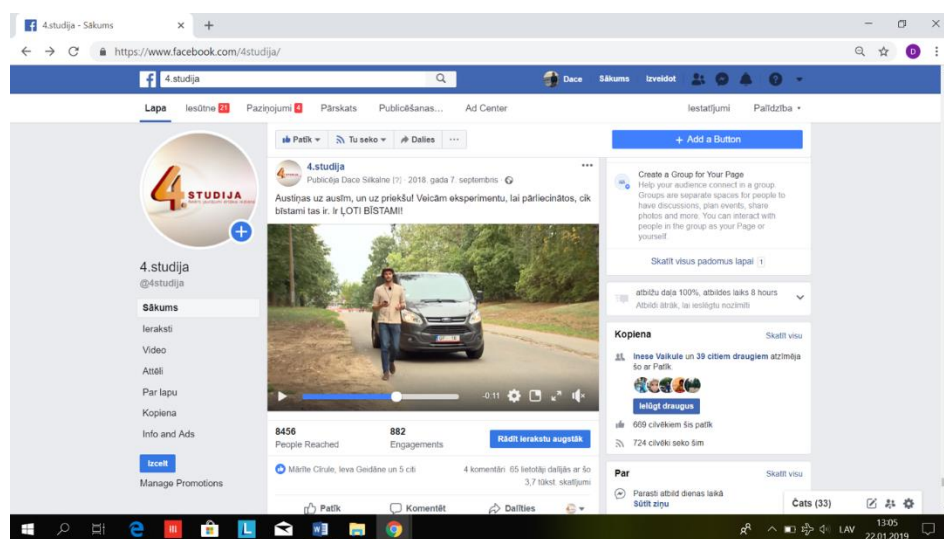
4.studija - Sākums ×
https://www.facebook.com/4studija/

4.studija
Dace Sākums Izveidot

Lapa Iesūtne 21 Paziņojumi 4 Pārskats Publicēšanas... Ad Center Iestatījumi Palīdzība

4 STUDIJA

4.studija
@4studija

Sākums
Ieraksti
Video
Attēli
Par lapu
Kopiena
Info and Ads

Izcelt
Manage Promotions

Patīk Tu seko Dalies ...

4.studija
Publicēja Dace Sīkalne [?] · 2018. gada 7. septembris ·

Austiņas uz ausīm, un uz priekšu! Veicām eksperimentu, lai pārliecinātos, cik bīstami tas ir. Ir ĻOTI BĪSTAMI!

-0:11

8456
People Reached

882
Engagements

Rādīt ierakstu augstāk

Mārīte Cīrule, Ieva Gedāne un 5 citi
4 komentāri · 65 lietotāji dalījās ar šo
3,7 tūkst. skatījumi

Patīk Komentēt Dalīties

+ Add a Button

Create a Group for Your Page
Help your audience connect in a group. Groups are separate spaces for people to have discussions, plan events, share photos and more. You can interact with people in the group as your Page or yourself

Skatīt visus padomus lapai 1

atbilžu daļa 100%, atbildes laiks 8 hours
Atbildi ātrāk, lai iegūtu nozīmīti

Kopiena
Skatīt visu

Inese Vaikule un 39 citiem draugiem atzīmēja šo ar Patīk

Ielūgt draugus

609 cilvēkiem šis patīk

724 cilvēki seko šim

Par
Skatīt visu

Parasti atbild dienas laikā
Sūtīt ziņu

Čats (33)

LAV 13:05 22.01.2019